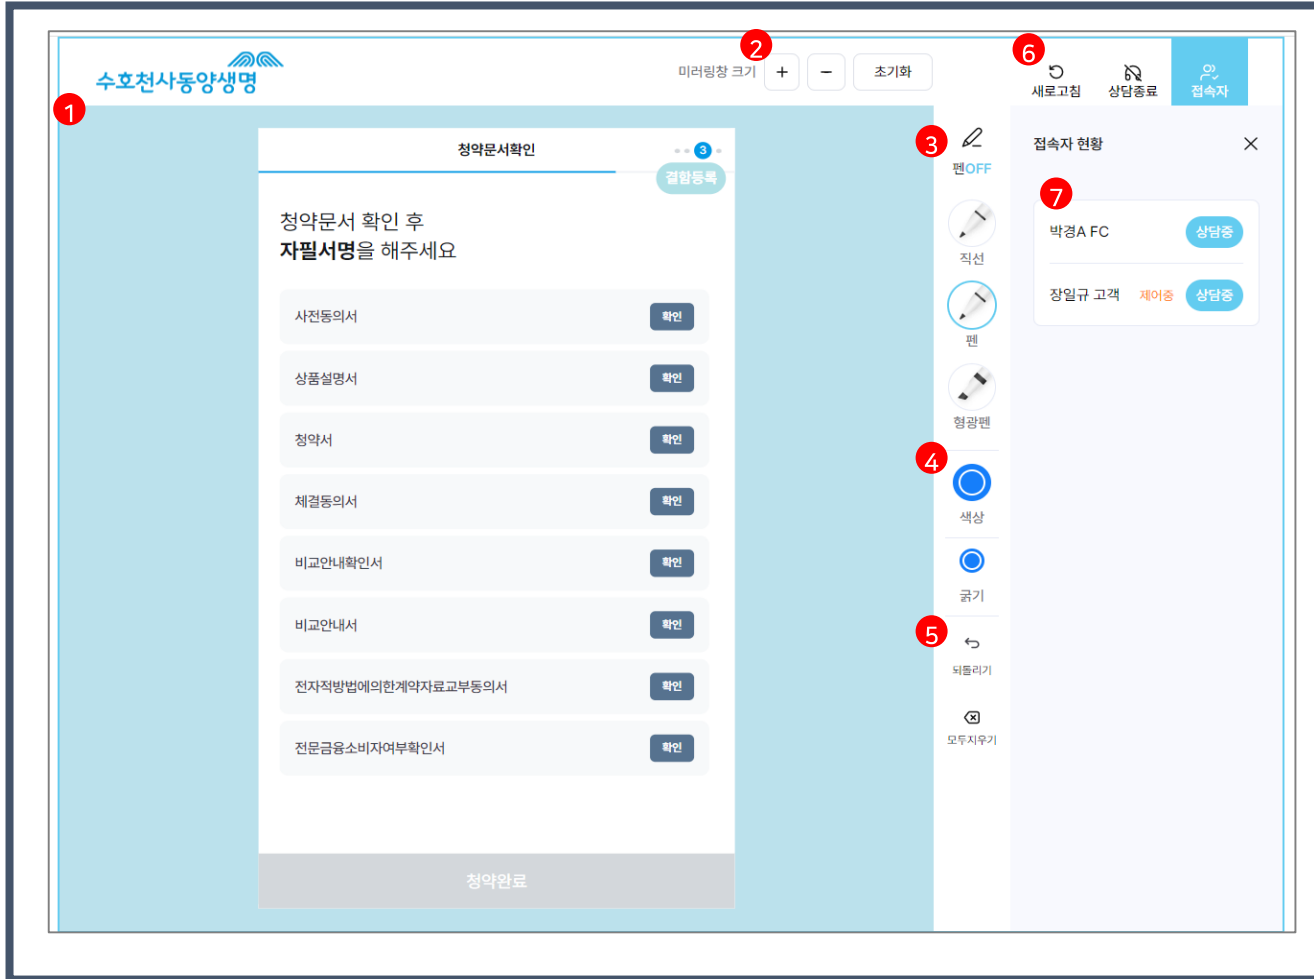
수호천사동양생명

1

2

미러링창 크기 + − 초기화

6

새로고침 상담종료 접속자

청약문서확인

3

결함등록

청약문서 확인 후
**자필서명**을 해주세요

사전동의서 확인

상품설명서 확인

청약서 확인

체결동의서 확인

비교안내확인서 확인

비교안내서 확인

전자적방법에의한계약자료교부동의서 확인

전문금융소비자여부확인서 확인

청약완료

3

펜OFF

직선

펜

형광펜

4

색상

굵기

5

되돌리기

모두지우기

접속자 현황

7

박경A FC 상담중

장일규 고객 제어중 상담중